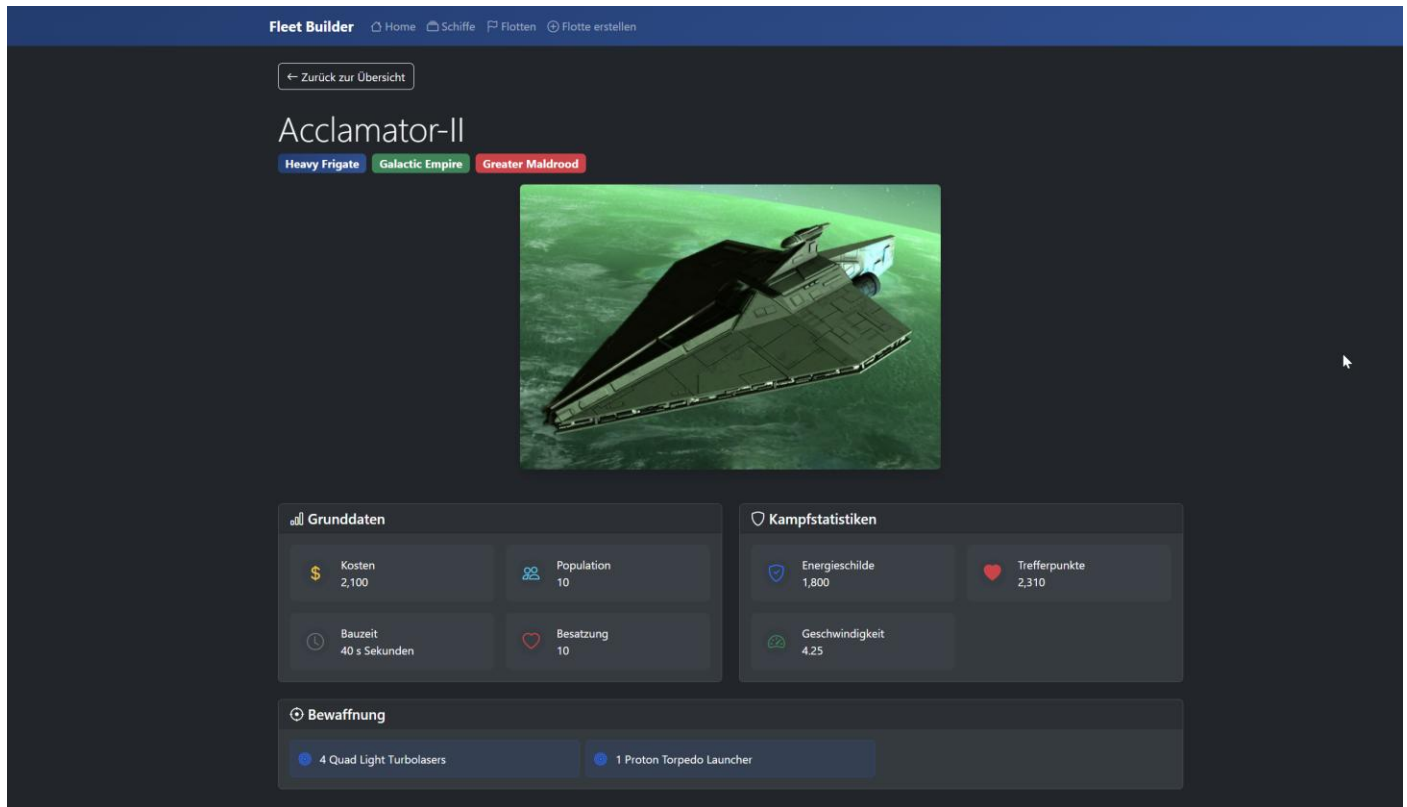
Fleet Builder Home Schiffe Flotten Flotte erstellen

← Zurück zur Übersicht

Acclamator-II

Heavy Frigate Galactic Empire Greater Maldrood

Grunddaten

$ Kosten
2,100

Population
10

Bauzeit
40 s Sekunden

Besatzung
10

Kampfstatistiken

Energieschilde
1,800

Trefferpunkte
2,310

Geschwindigkeit
4.25

Bewaffnung

4 Quad Light Turbolasers

1 Proton Torpedo Launcher